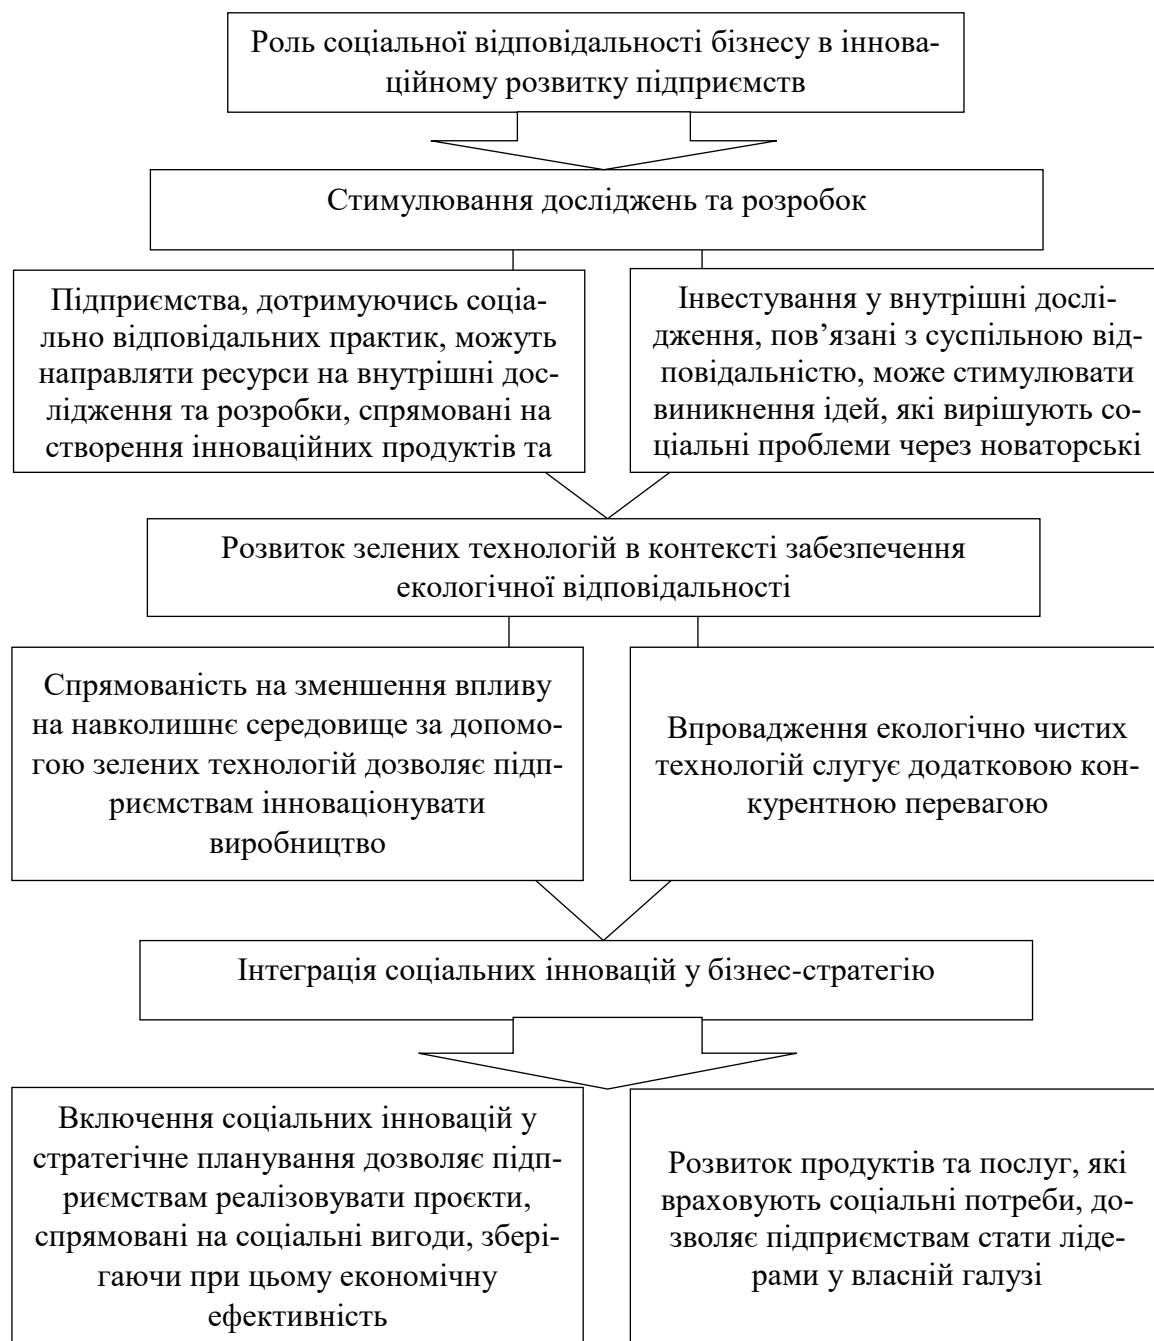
Роль соціальної відповідальності бізнесу в інноваційному розвитку підприємств

Стимулювання досліджень та розробок

Підприємства, дотримуючись соціально відповідальних практик, можуть направляти ресурси на внутрішні дослідження та розробки, спрямовані на створення інноваційних продуктів та

Інвестування у внутрішні дослідження, пов’язані з суспільною відповідальністю, може стимулювати виникнення ідей, які вирішують соціальні проблеми через новаторські

Розвиток зелених технологій в контексті забезпечення екологічної відповідальності

Спрямованість на зменшення впливу на навколишнє середовище за допомогою зелених технологій дозволяє підприємствам інноваціонувати виробництво

Впровадження екологічно чистих технологій слугує додатковою конкурентною перевагою

Інтеграція соціальних інновацій у бізнес-стратегію

Включення соціальних інновацій у стратегічне планування дозволяє підприємствам реалізовувати проєкти, спрямовані на соціальні вигоди, зберігаючи при цьому економічну ефективність

Розвиток продуктів та послуг, які враховують соціальні потреби, дозволяє підприємствам стати лідерами у власній галузі